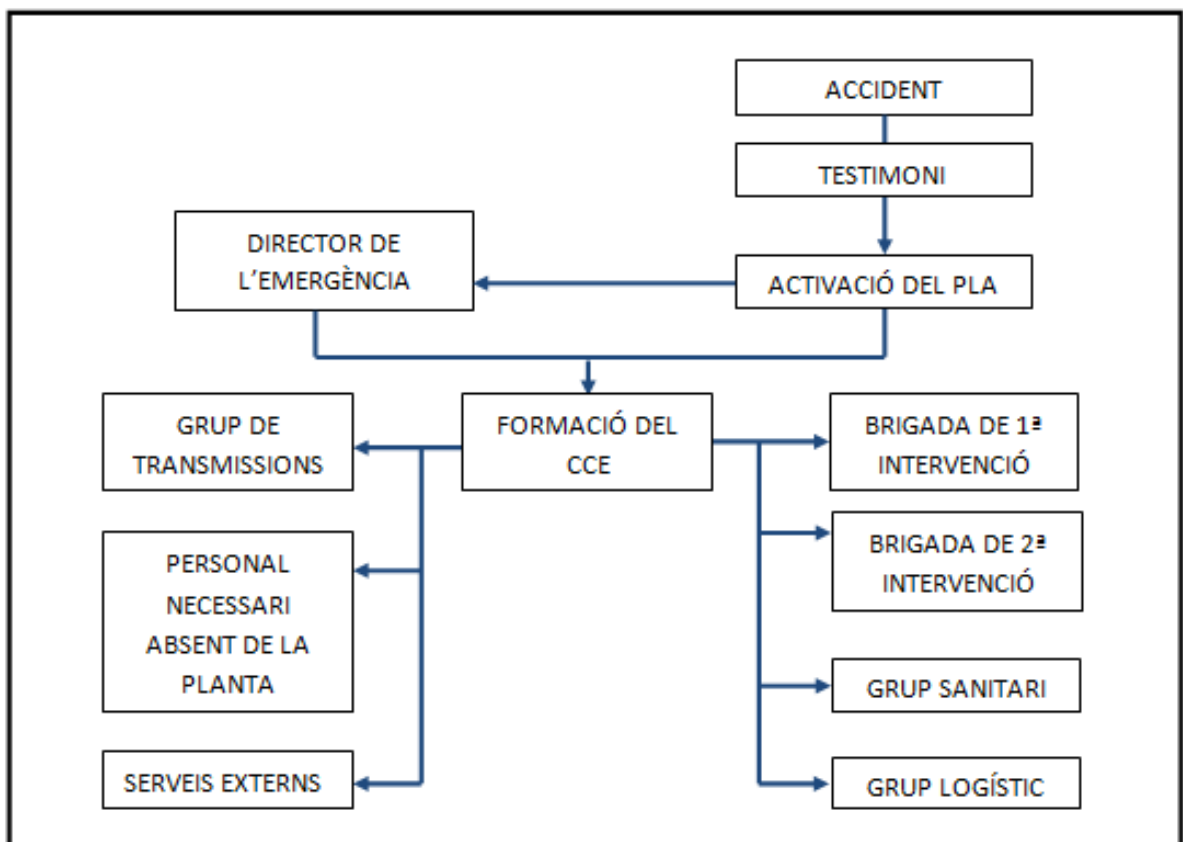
ACCIDENT

TESTIMONI

DIRECTOR DE L'EMERGÈNCIA

ACTIVACIÓ DEL PLA

FORMACIÓ DEL CCE

GRUP DE TRANSMISSIONS

PERSONAL NECESSARI ABSENT DE LA PLANTA

SERVEIS EXTERNS

BRIGADA DE 1ª INTERVENCIÓ

BRIGADA DE 2ª INTERVENCIÓ

GRUP SANITARI

GRUP LOGÍSTIC